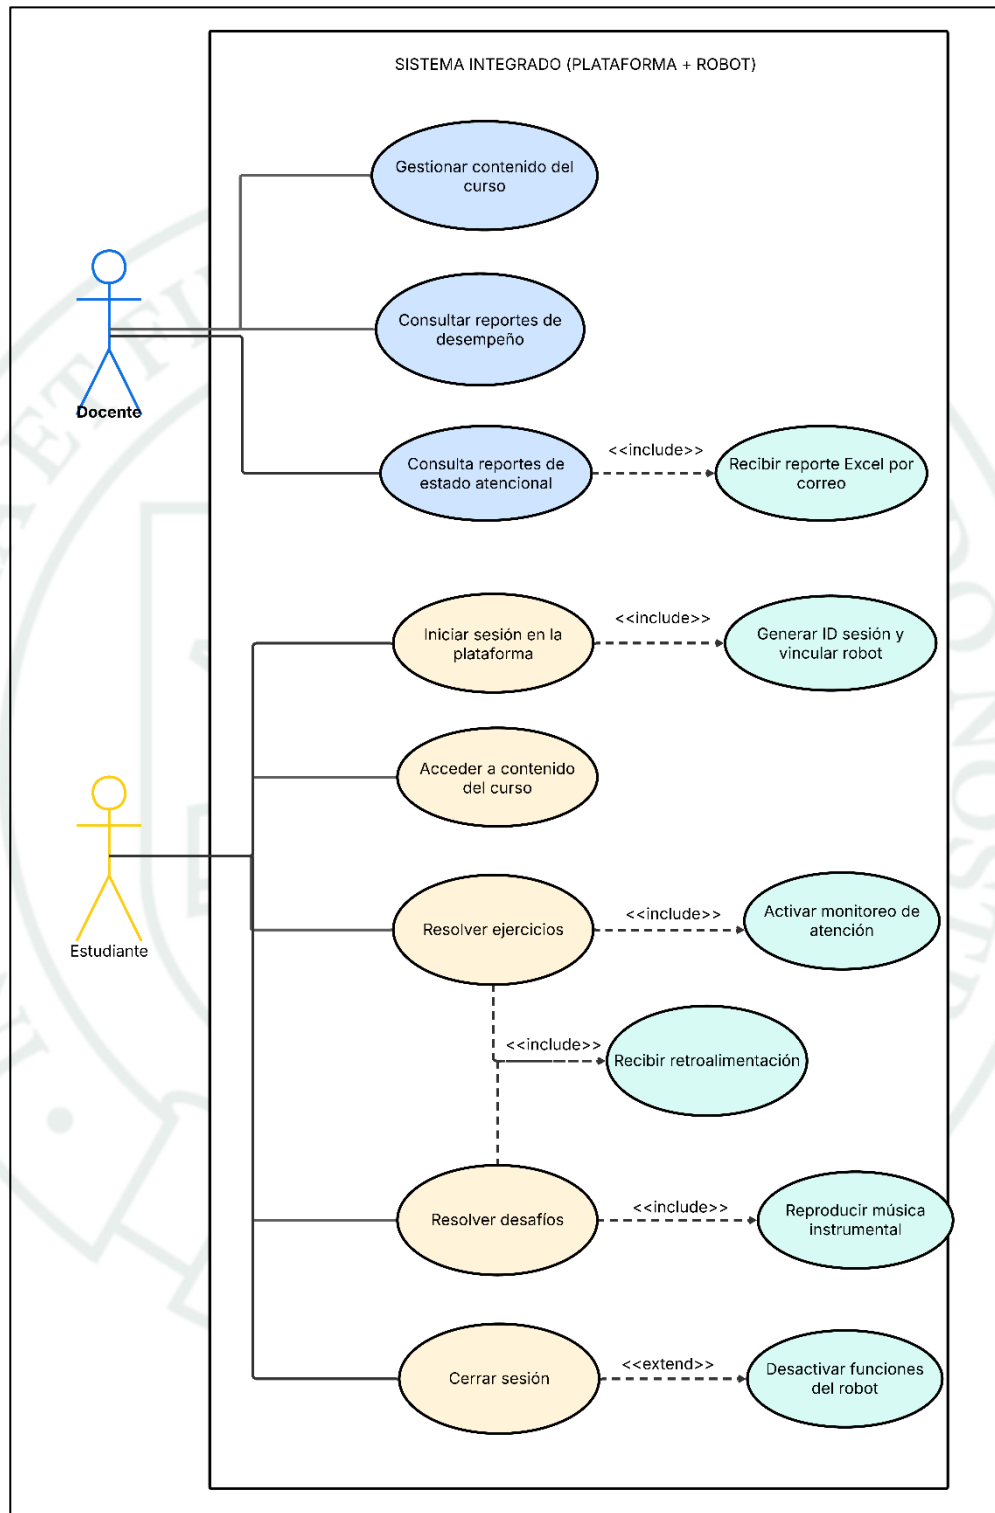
SISTEMA INTEGRADO (PLATAFORMA + ROBOT)

Docente

Gestionar contenido del curso

Consultar reportes de desempeño

Consulta reportes de estado atencional

<<include>>

Recibir reporte Excel por correo

Estudiante

Iniciar sesión en la plataforma

<<include>>

Generar ID sesión y vincular robot

Acceder a contenido del curso

Resolver ejercicios

<<include>>

Activar monitoreo de atención

<<include>>

Recibir retroalimentación

Resolver desafíos

<<include>>

Reproducir música instrumental

Cerrar sesión

<<extend>>

Desactivar funciones del robot